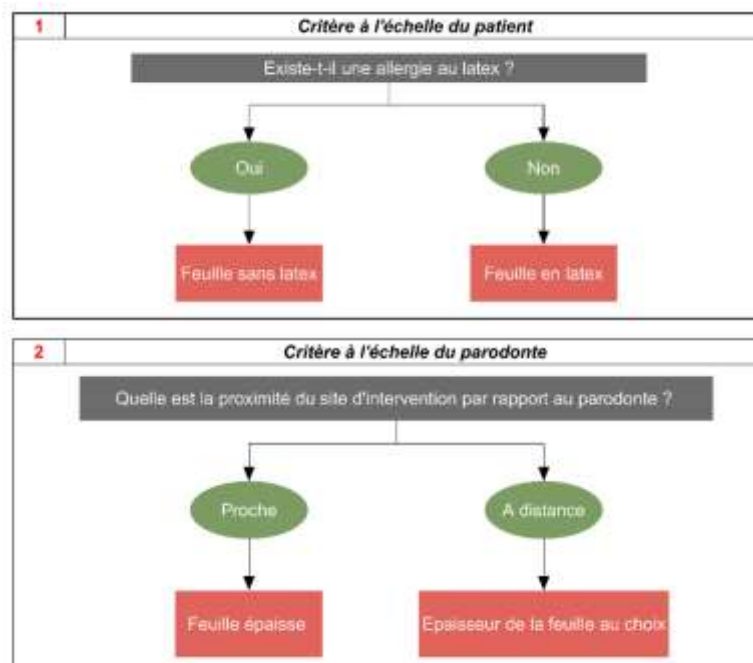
1

Critère à l'échelle du patient

Existe-t-il une allergie au latex ?

Oui

Non

Feuille sans latex

Feuille en latex

2

Critère à l'échelle du parodonte

Quelle est la proximité du site d'intervention par rapport au parodonte ?

Proche

A distance

Feuille épaisse

Epaisseur de la feuille au choix